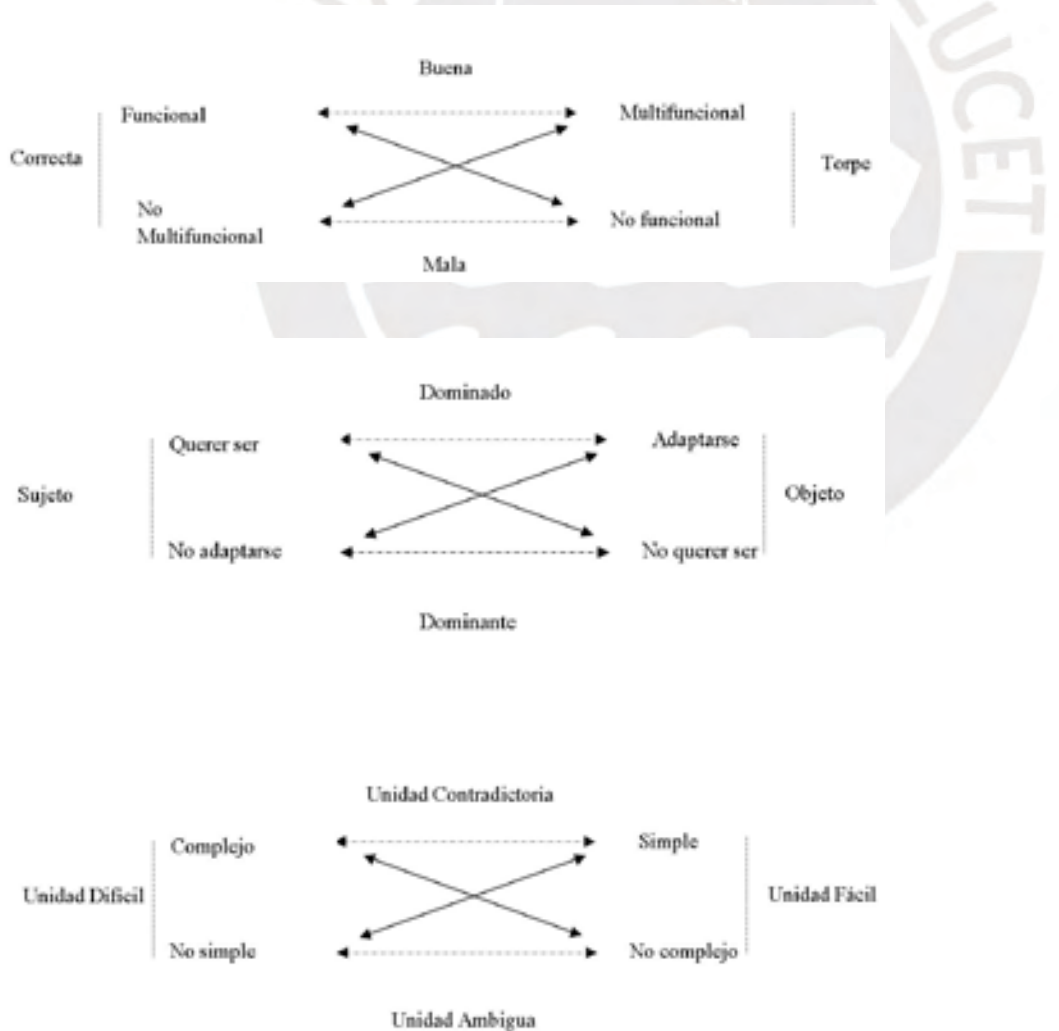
Buena

Correcta

Funcional

No Multifuncional

Multifuncional

No funcional

Torpe

Mala

Dominado

Sujeto

Querer ser

No adaptarse

Adaptarse

No querer ser

Objeto

Dominante

Unidad Contradictoria

Unidad Difícil

Complejo

No simple

Simple

No complejo

Unidad Fácil

Unidad Ambigua